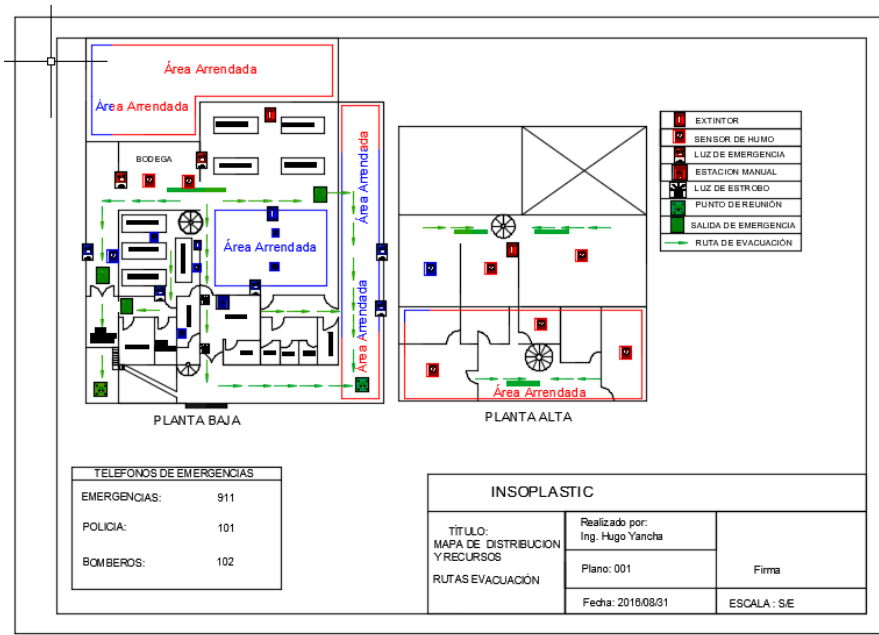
Área Arrendada

Área Arrendada

BODEGA

Área Arrendada

Área Arrendada

Área Arrendada

Área Arrendada

PLANTA BAJA

Área Arrendada

PLANTA ALTA

| | |
|---|---|
| | EXTINTOR |
| | SENSOR DE HUMO |
| | LUZ DE EMERGENCIA |
| | ESTACION MANUAL |
| | LUZ DE ESTROBO |
| | PUNTO DE REUNIÓN |
| | SALIDA DE EMERGENCIA |
| | RUTA DE EVACUACIÓN |

| TELEFONOS DE EMERGENCIAS | |
|---|---|
| EMERGENCIAS: | 911 |
| POLICIA: | 101 |
| BOMBEROS: | 102 |

INSOPLASTIC

TÍTULO:
MAPA DE DISTRIBUCION Y RECURSOS

RUTAS EVACUACIÓN

Realizado por:
Ing. Hugo Yancha

Plano: 001

Fecha: 2016/08/31

Firma

ESCALA : S/E